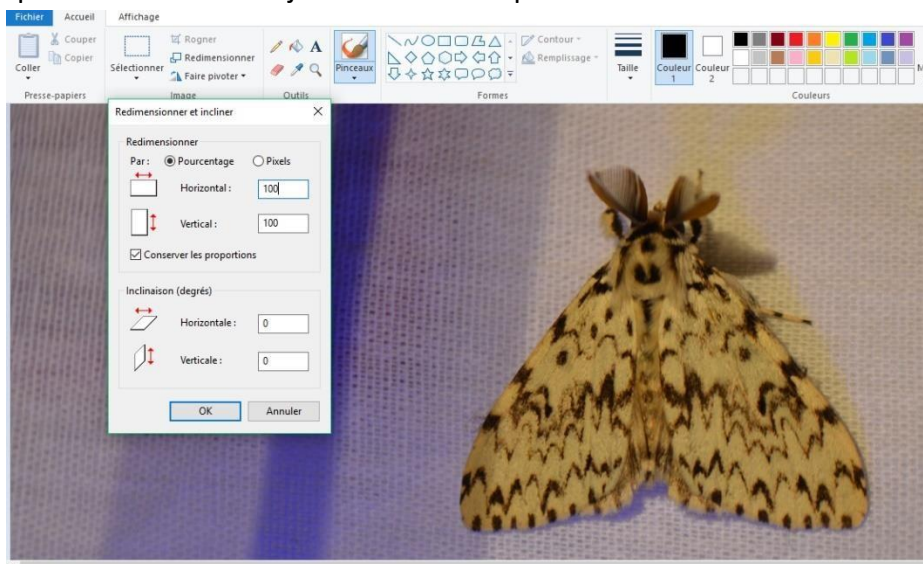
Fichier Accueil Affichage

Coller
Couper
Copier
Presse-papiers

Sélectionner
Rogner
Redimensionner
Faire pivoter
Image

Outils

Pinceaux

Contour
Remplissage
Formes

Taille

Couleur 1
Couleur 2
Couleurs

Redimensionner et incliner

Redimensionner
Par: Pourcentage Pixels
Horizontal: 100
Vertical: 100
Conserver les proportions

Inclinaison (degrés)
Horizontale: 0
Verticale: 0

OK Annuler